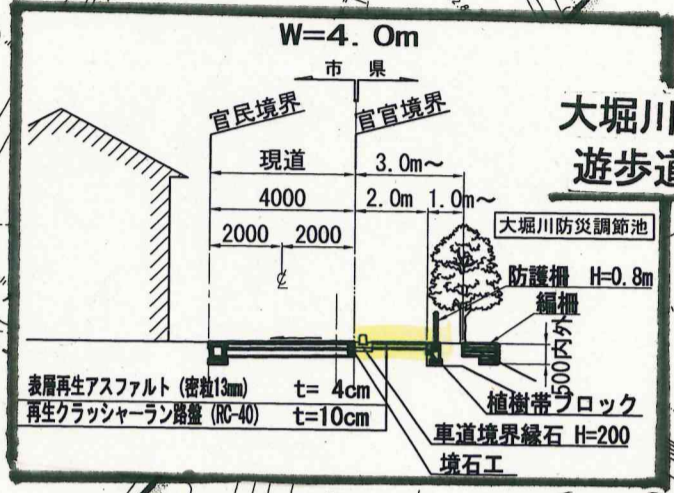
W=4.0m

市 県

官民境界

官官境界

大堀川

遊歩道

現道

3.0m～

4000

2.0m 1.0m～

2000 2000

大堀川防災調節池

℄

防護柵 H=0.8m

編柵

500内外

表層再生アスファルト (密粒13mm) t= 4cm

再生クラッシャーラン路盤 (RC-40) t=10cm

植樹帯ブロック

車道境界縁石 H=200

境石工